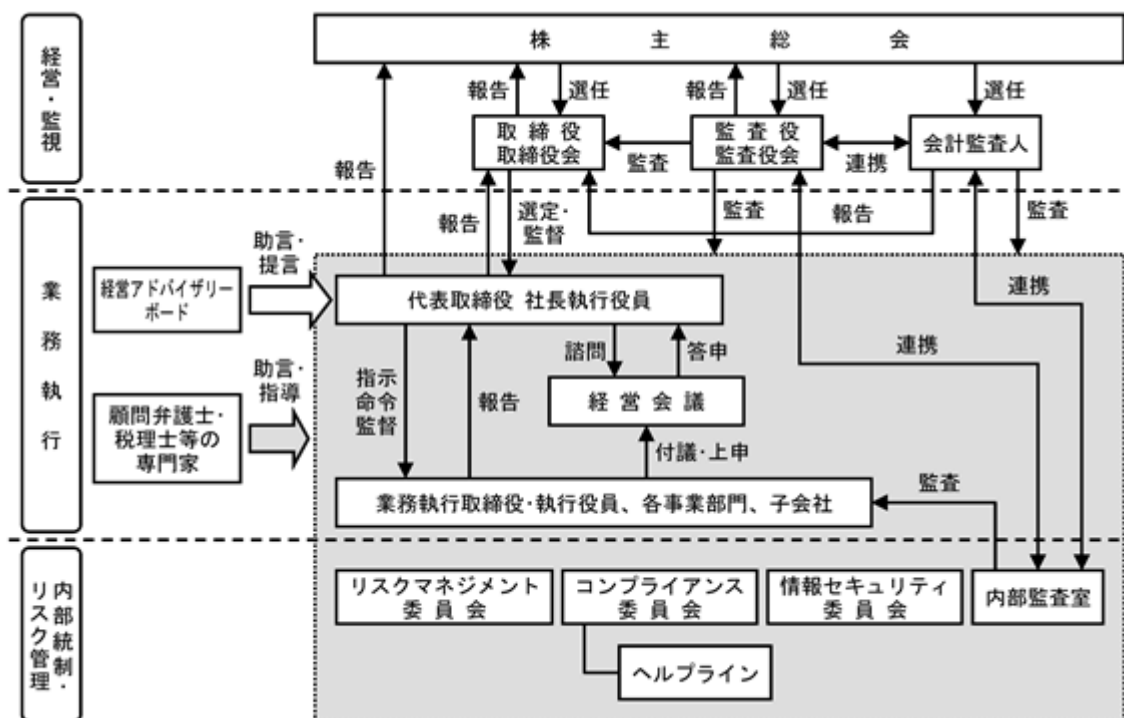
経営・監視

株主総会

報告
選任
報告
選任
選任

取締役
取締役会

監査

監査役
監査役会

連携

会計監査人

報告

業務執行

報告
選定・監督
監査
報告
監査

助言・提言

経営アドバイザリーボード

代表取締役 社長執行役員

連携

諮問
答申

連携

指示
命令
監督

報告

経営会議

助言・指導

顧問弁護士・税理士等の専門家

付議・上申

監査

業務執行取締役・執行役員、各事業部門、子会社

内部統制・リスク管理

リスクマネジメント
委員会

コンプライアンス
委員会

情報セキュリティ
委員会

内部監査室

ヘルプライン